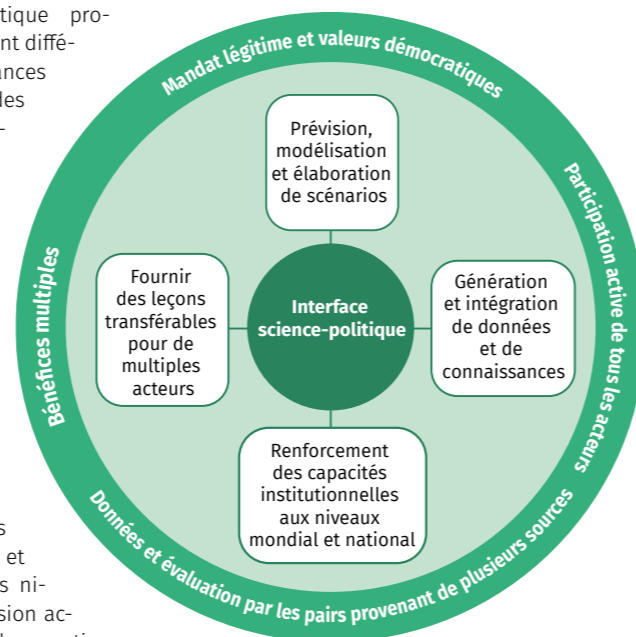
tique pro-
nt diffé-
ances
les

s
et
s ni-
sion ac-

Mandat légitime et valeurs démocratiques

Participation active de tous les acteurs

Données et évaluation par les pairs provenant de plusieurs sources

Bénéfices multiples

Prévision, modélisation et élaboration de scénarios

Fournir des leçons transférables pour de multiples acteurs

Interface science-politique

Génération et intégration de données et de connaissances

Renforcement des capacités institutionnelles aux niveaux mondial et national